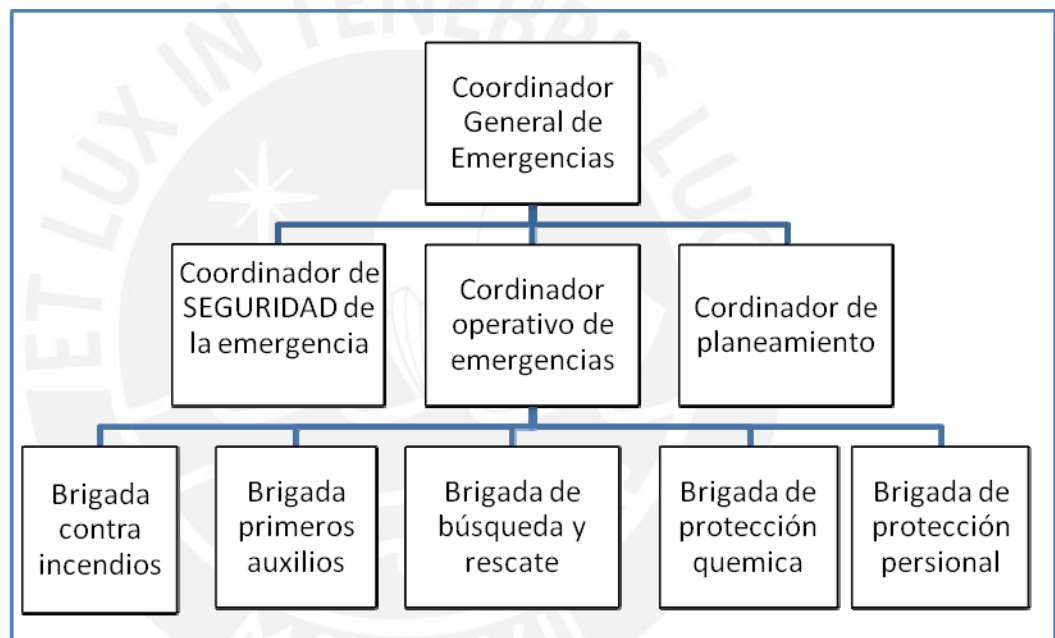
Coordinador General de Emergencias

Coordinador de SEGURIDAD de la emergencia

Cordinador operativo de emergencias

Cordinador de planeamiento

Brigada contra incendios

Brigada primeros auxilios

Brigada de búsqueda y rescate

Brigada de protección quemica

Brigada de protección persional

ET LUX IN TENEBRIS LUCET